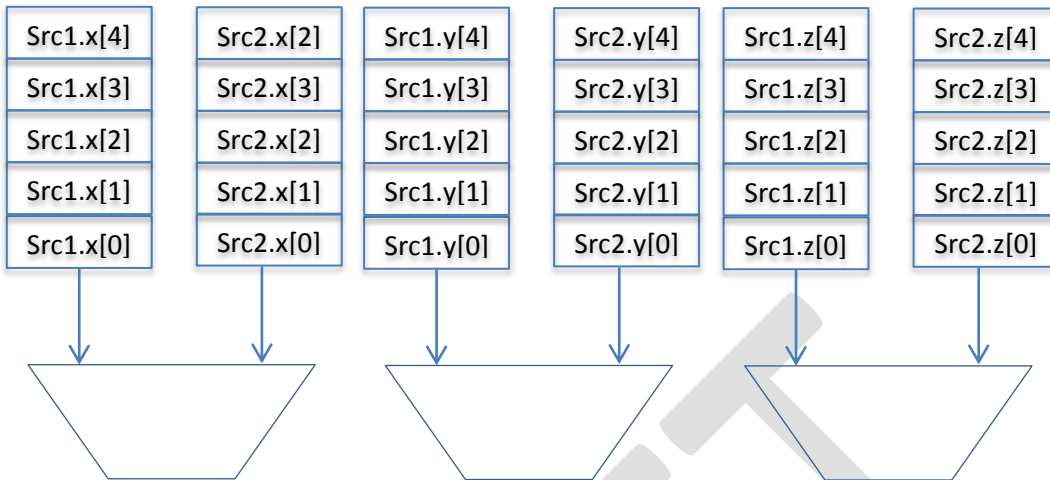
Src1.x[4]
Src1.x[3]
Src1.x[2]
Src1.x[1]
Src1.x[0]

Src2.x[2]
Src2.x[3]
Src2.x[2]
Src2.x[1]
Src2.x[0]

Src1.y[4]
Src1.y[3]
Src1.y[2]
Src1.y[1]
Src1.y[0]

Src2.y[4]
Src2.y[3]
Src2.y[2]
Src2.y[1]
Src2.y[0]

Src1.z[4]
Src1.z[3]
Src1.z[2]
Src1.z[1]
Src1.z[0]

Src2.z[4]
Src2.z[3]
Src2.z[2]
Src2.z[1]
Src2.z[0]